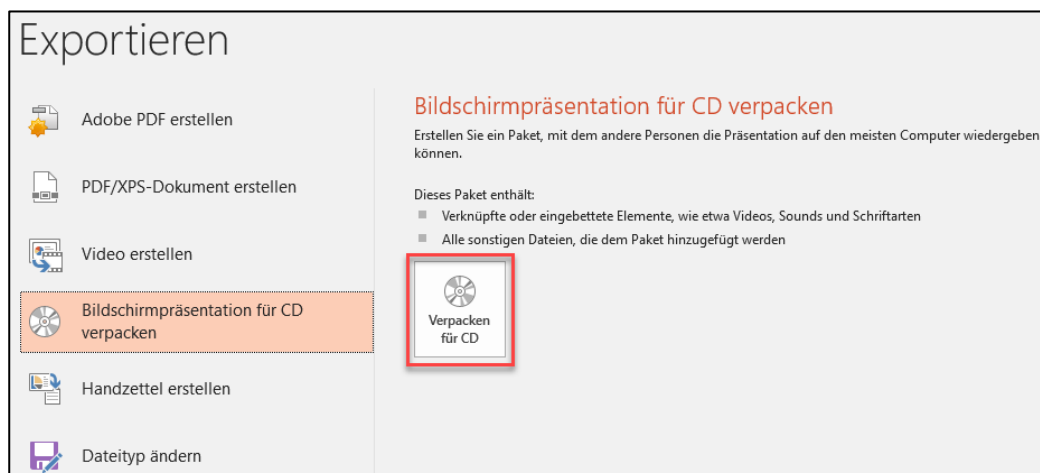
Exportieren

Adobe PDF erstellen

PDF/XPS-Dokument erstellen

Video erstellen

Bildschirmpräsentation für CD verpacken

Handzettel erstellen

Dateityp ändern

Bildschirmpräsentation für CD verpacken

Erstellen Sie ein Paket, mit dem andere Personen die Präsentation auf den meisten Computer wiedergeben können.

Dieses Paket enthält:

Verknüpfte oder eingebettete Elemente, wie etwa Videos, Sounds und Schriftarten

Alle sonstigen Dateien, die dem Paket hinzugefügt werden

Verpacken für CD